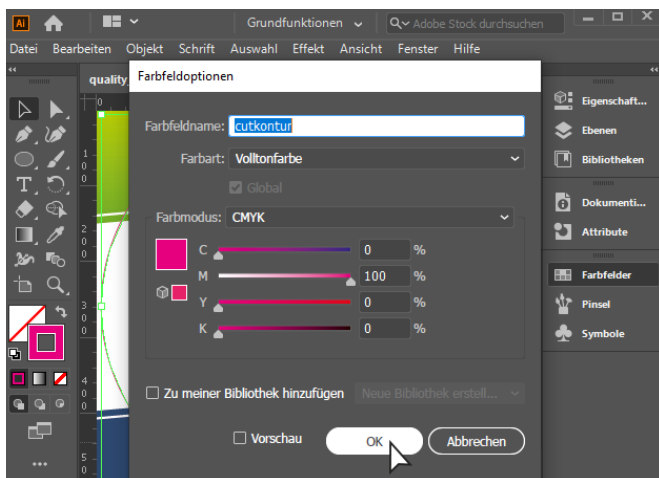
Ai

Grundfunktionen

Adobe Stock durchsuchen

Datei Bearbeiten Objekt Schrift Auswahl Effekt Ansicht Fenster Hilfe

quality

Farbfeldoptionen

Farbfeldname: cutkontur

Farbart: Volltonfarbe

Global

Farbmodus: CMYK

C 0 %

M 100 %

Y 0 %

K 0 %

Zu meiner Bibliothek hinzufügen

Neue Bibliothek erstell...

Vorschau

OK

Abbrechen

Eigenschaft...

Ebenen

Bibliotheken

Dokumenti...

Attribute

Farbfelder

Pinsel

Symbole